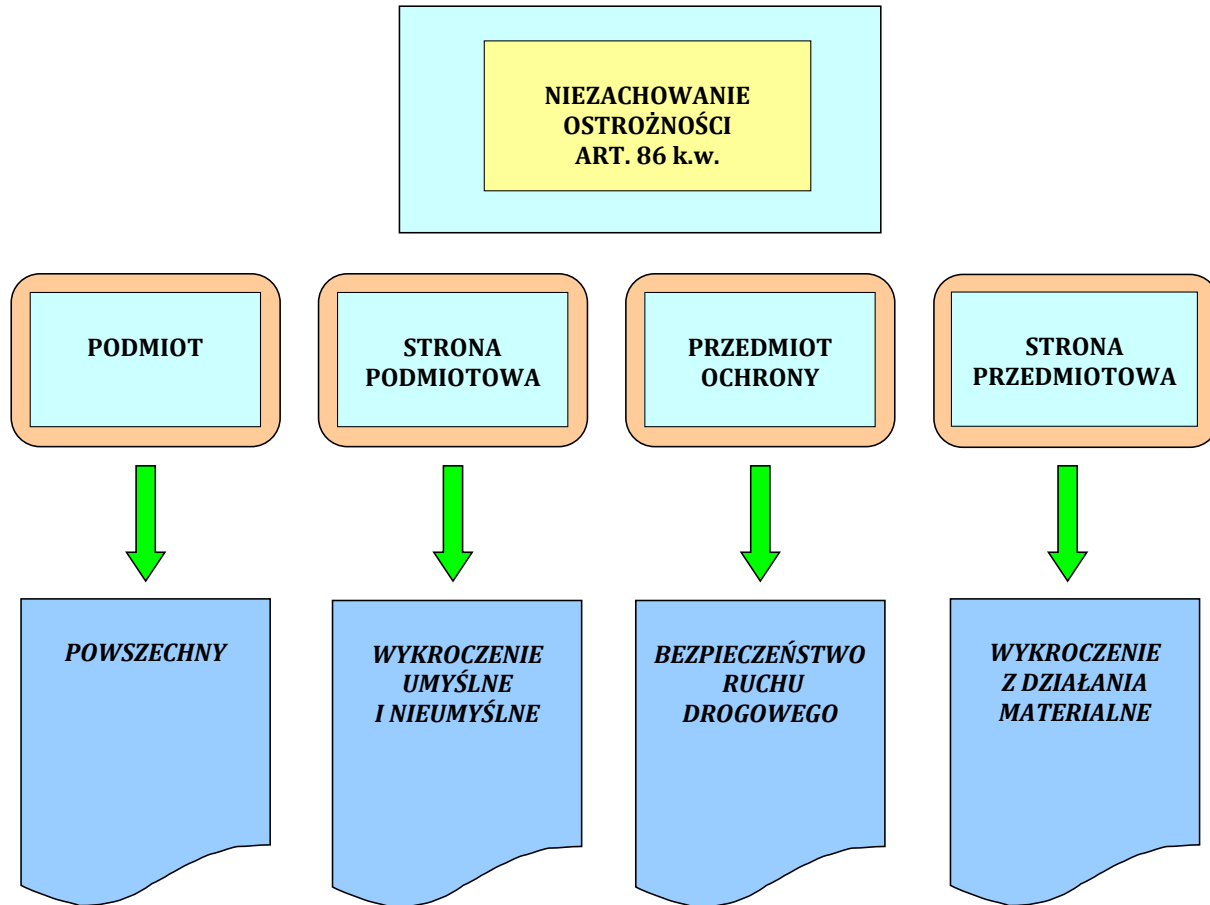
NIEZACHOWANIE OSTROŻNOŚCI ART. 86 k.w.

PODMIOT

STRONA PODMIOTOWA

PRZEDMIOT OCHRONY

STRONA PRZEDMIOTOWA

*POWSZECHNY*

*WYKROCZENIE UMYŚLNE I NIEUMYŚLNE*

*BEZPIECZEŃSTWO RUCHU DROGOWEGO*

*WYKROCZENIE Z DZIAŁANIA MATERIALNE*